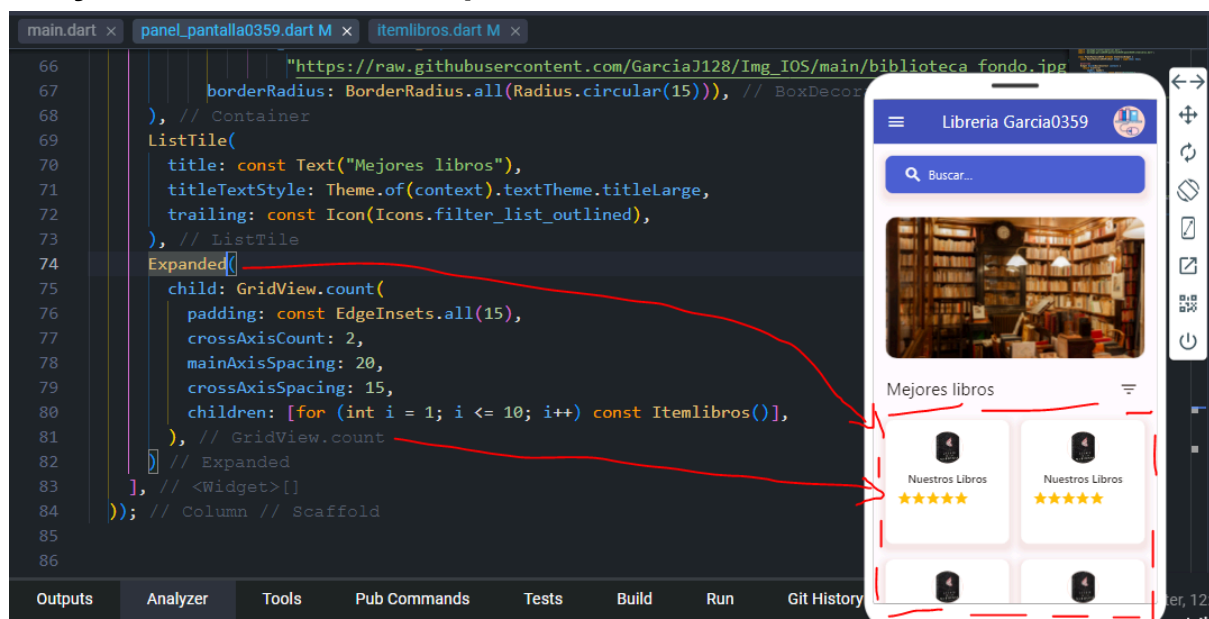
main.dart × panel_pantalla0359.dart M × itemlibros.dart M ×

66 "https://raw.githubusercontent.com/GarciaJ128/Img_IOS/main/biblioteca_fondo.jpg
67 borderRadius: BorderRadius.all(Radius.circular(15))), // BoxDecor
68 ), // Container
69 ListTile(
70 title: const Text("Mejores libros"),
71 titleTextStyle: Theme.of(context).textTheme.titleLarge,
72 trailing: const Icon(Icons.filter_list_outlined),
73 ), // ListTile
74 Expanded(
75 child: GridView.count(
76 padding: const EdgeInsets.all(15),
77 crossAxisCount: 2,
78 mainAxisSpacing: 20,
79 crossAxisSpacing: 15,
80 children: [for (int i = 1; i <= 10; i++) const Itemlibros()],
81 ), // GridView.count
82 ) // Expanded
83 ], // <Widget>[]
84 )); // Column // Scaffold
85
86

Libreria Garcia0359

Buscar...

Mejores libros

Nuestros Libros
★★★★★

Nuestros Libros
★★★★★

Outputs Analyzer Tools Pub Commands Tests Build Run Git History

ter, 12